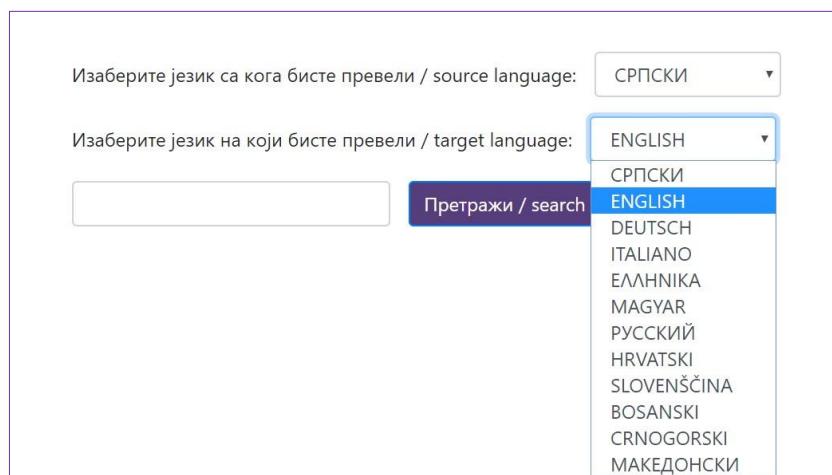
Изаберите језик са кога бисте превели / source language:

СРПСКИ

Изаберите језик на који бисте превели / target language:

ENGLISH

Претражи / search

СРПСКИ
ENGLISH
DEUTSCH
ITALIANO
ΕΛΛΗΝΙΚΑ
MAGYAR
РУССКИЙ
HRVATSKI
SLOVENŠČINA
BOSANSKI
CRNOGORSKI
МАКЕДОНСКИ